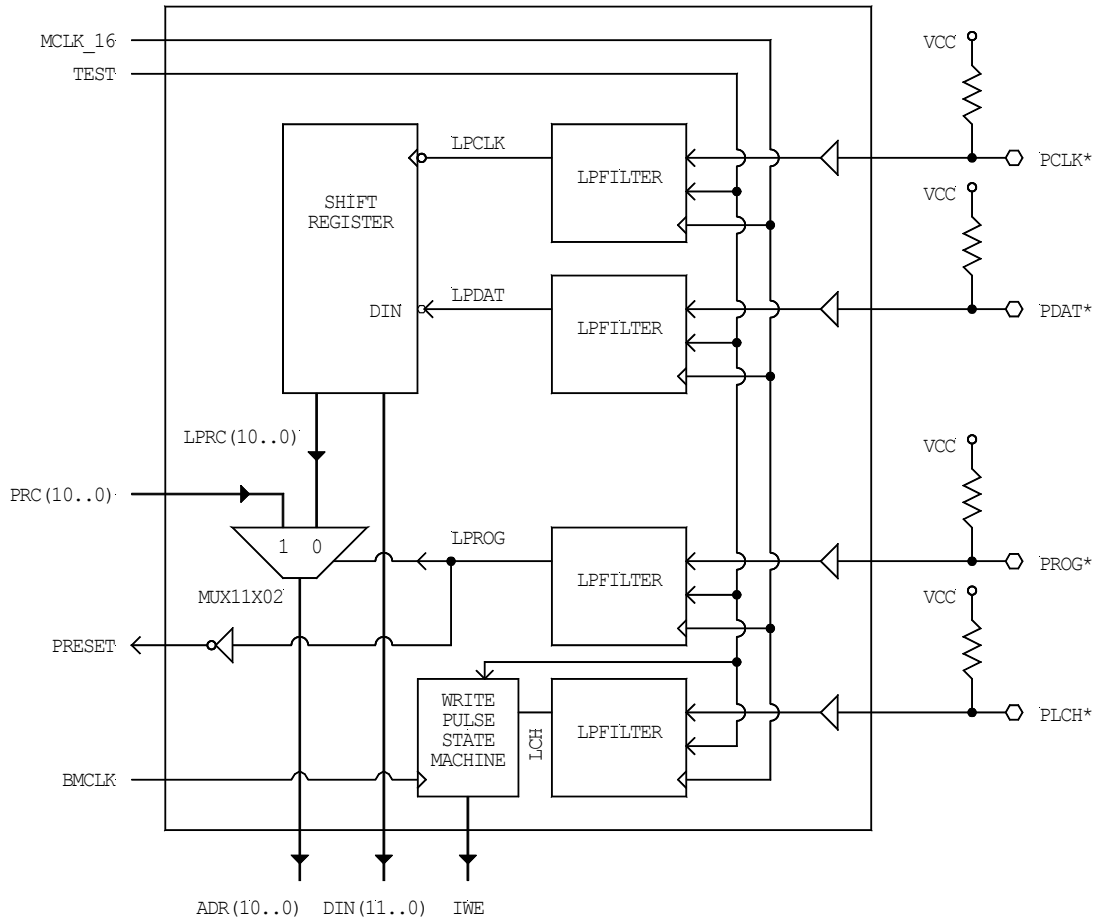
MCLK_16
TEST
VCC
LPCLK
SHIFT REGISTER
LPFILTER
PCLK*
VCC
DIN
LPDAT
LPFILTER
PDAT*
LPRC(10..0)
VCC
PRC(10..0)
1 0
LPROG
LPFILTER
PROG*
MUX11X02
VCC
PRESET
WRITE PULSE STATE MACHINE
LCH
LPFILTER
PLCH*
BMCLK
ADR(10..0)
DIN(11..0)
IWE